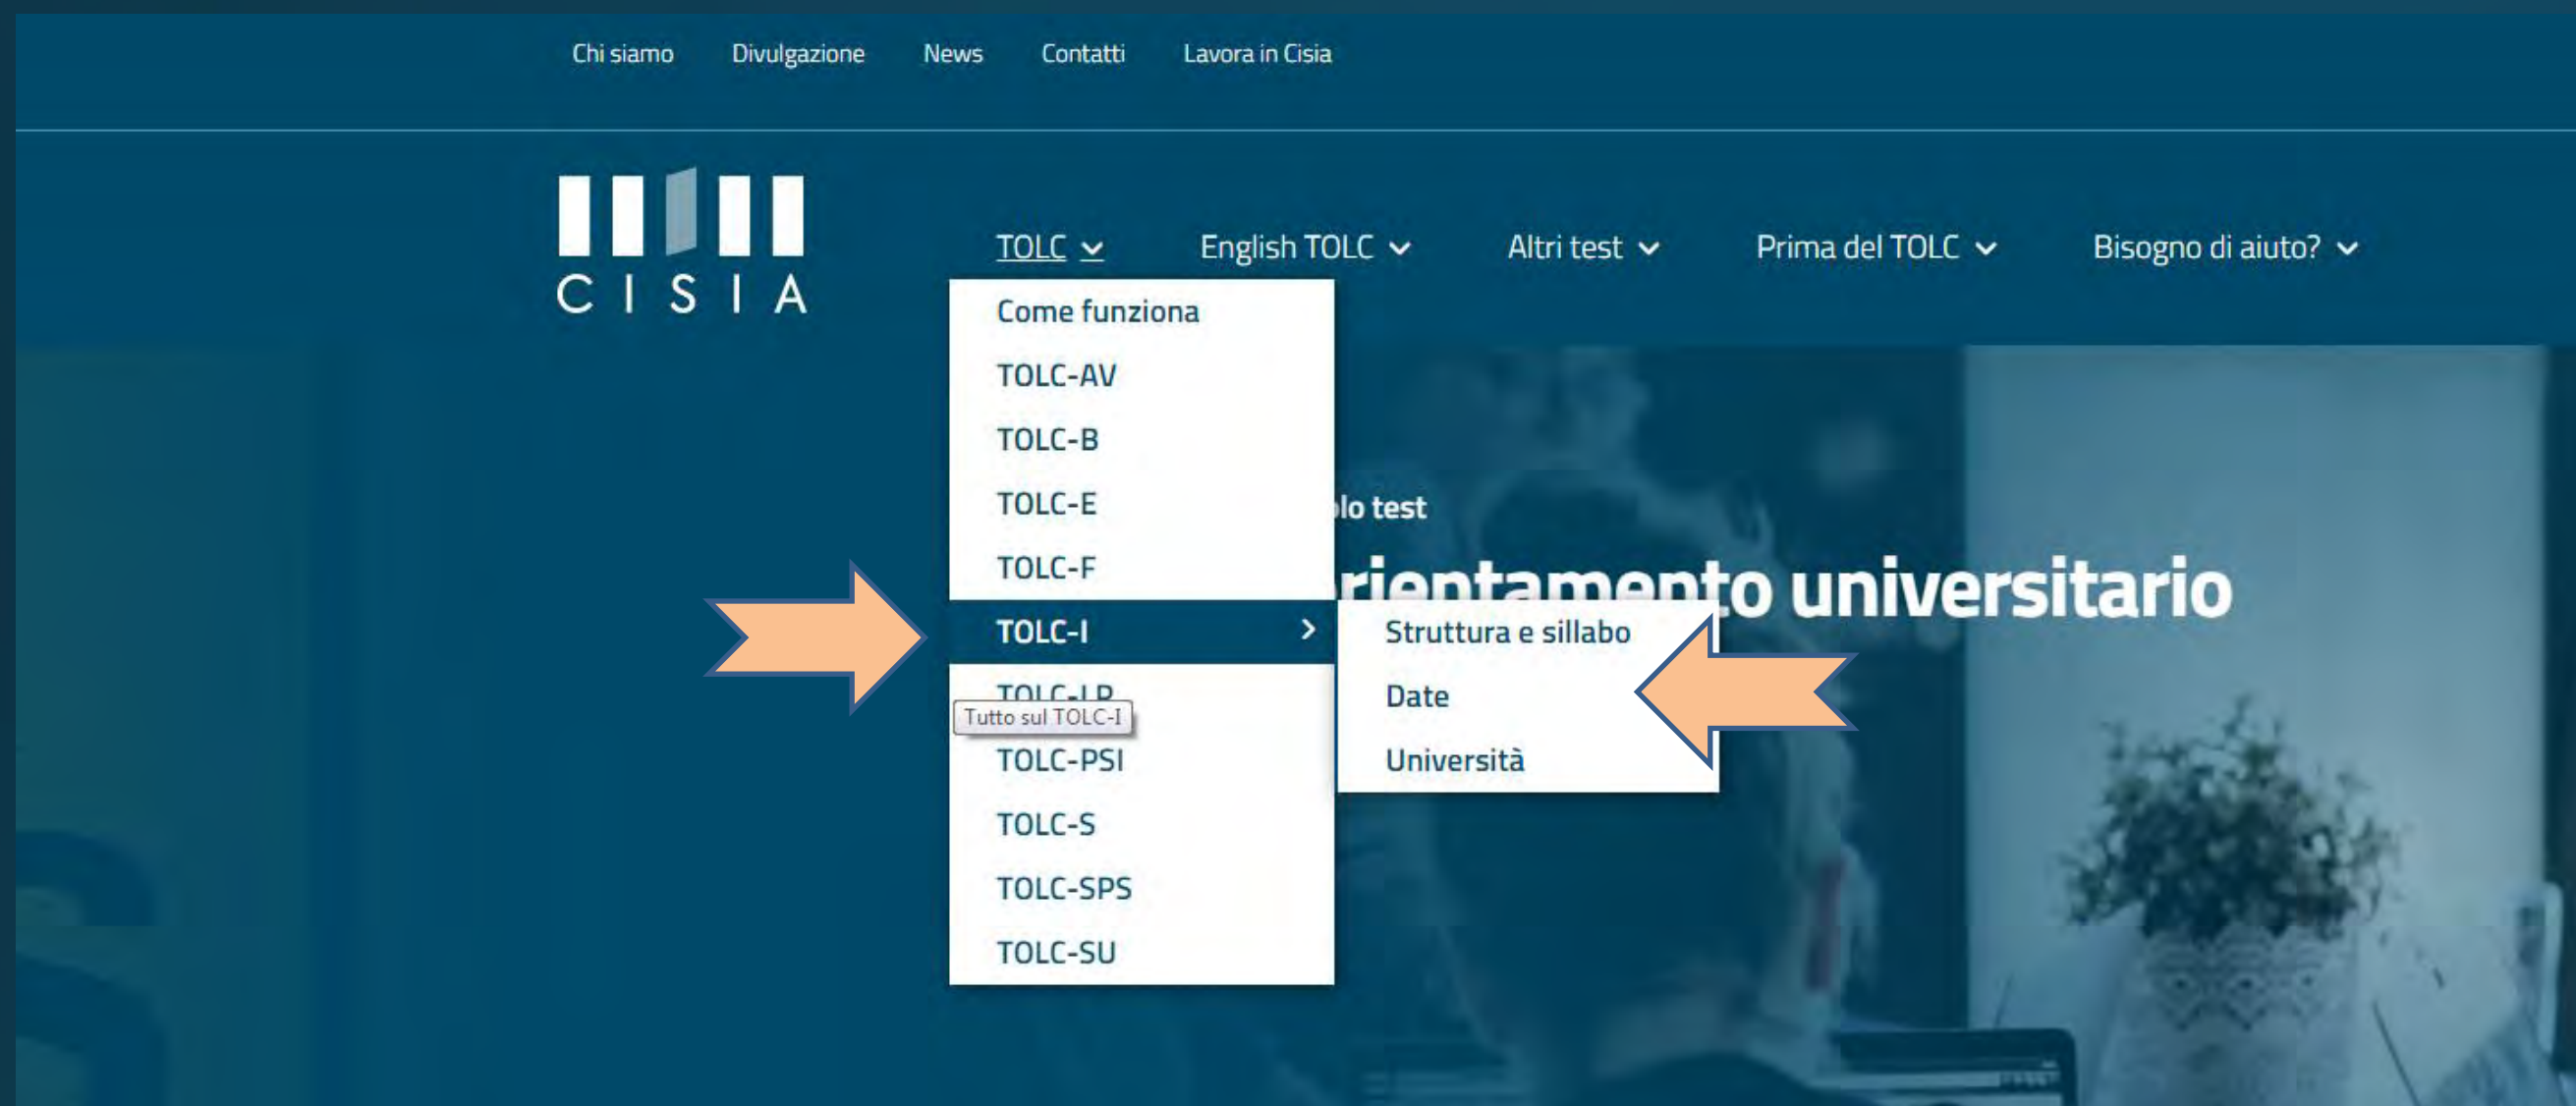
Chi siamo Divulgazione News Contatti Lavora in Cisia

CISIA

TOLC English TOLC Altri test Prima del TOLC Bisogno di aiuto?

Come funziona
TOLC-AV
TOLC-B
TOLC-E
TOLC-F
TOLC-I
TOLC-LP
Tutto sul TOLC-I
TOLC-PSI
TOLC-S
TOLC-SPS
TOLC-SU

Struttura e sillabo
Date
Università

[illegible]lo test

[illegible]rientamento universitario